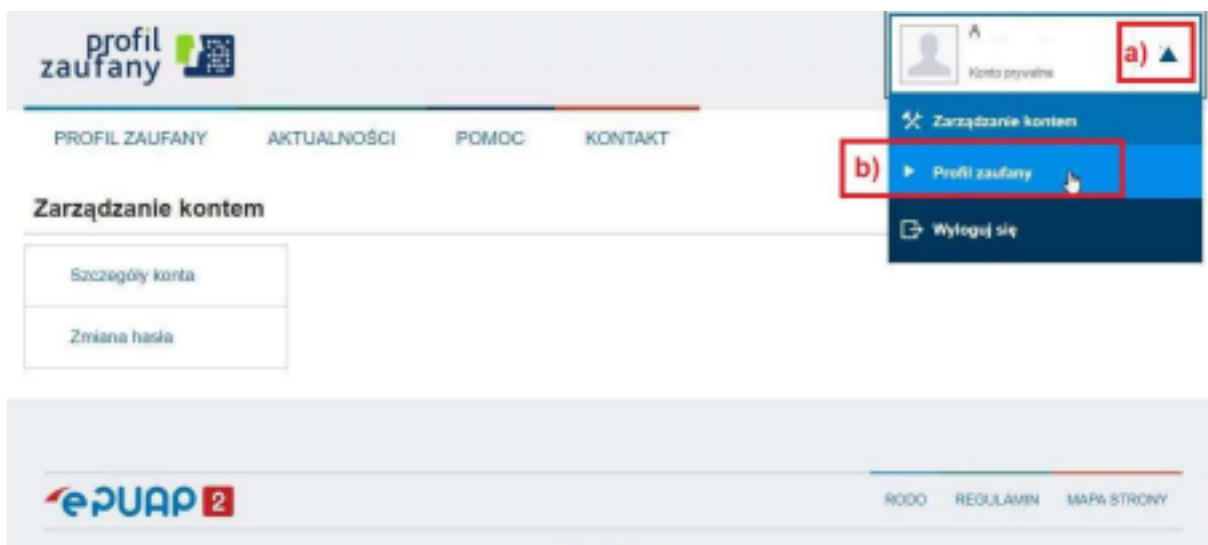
profil zaufany

A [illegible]

Konto prywatne

a)

Zarządzanie kontem

b)

Profil zaufany

Wyloguj się

PROFIL ZAUFANY AKTUALNOŚCI POMOC KONTAKT

Zarządzanie kontem

Szczegóły konta

Zmiana hasła

ePUAP 2

RODO REGULAMIN MAPA STRONY